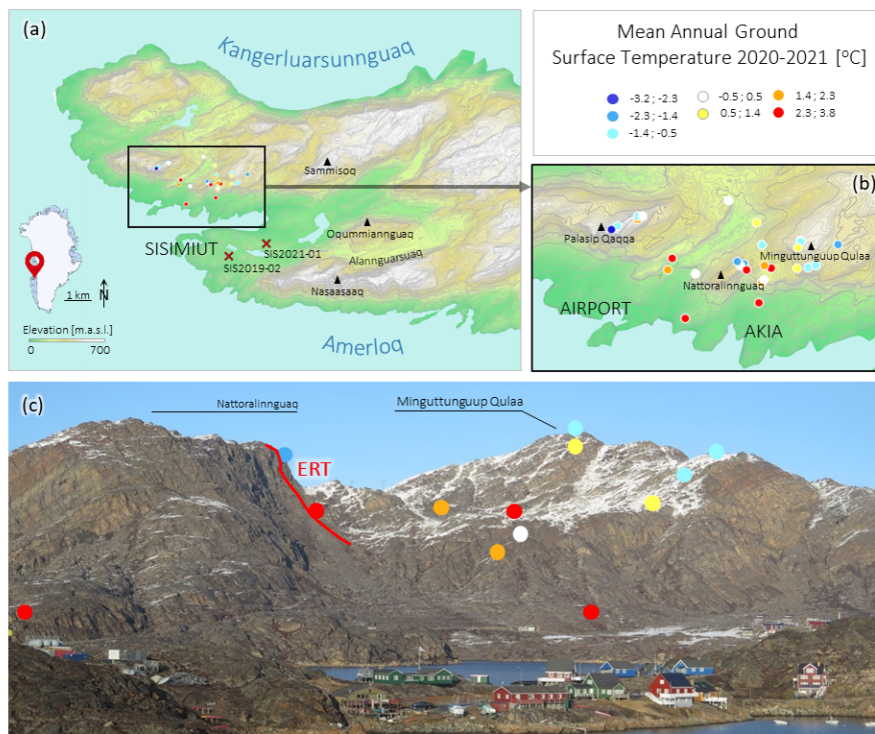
(a)

Kangerluarsunnguaq

Sammisoq

SISIMIUT

SIS2021-01

SIS2019-02

Oqummiannguaq

Alanngaarsuaq

Nasaasaaq

1 km

N

Elevation [m.a.s.l.]

0 700

Amerloq

Mean Annual Ground Surface Temperature 2020-2021 [°C]

-3.2 ; -2.3
-2.3 ; -1.4
-1.4 ; -0.5
-0.5 ; 0.5
0.5 ; 1.4
1.4 ; 2.3
2.3 ; 3.8

(b)

Palasip Qaqqa

Minguttunguup Qulaa

Nattoralinnguaq

AIRPORT

AKIA

(c)

Nattoralinnguaq

Minguttunguup Qulaa

ERT